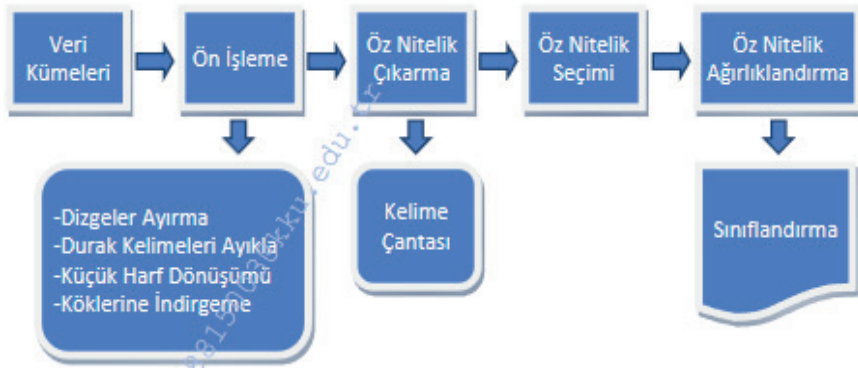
Veri Kümeleri

Ön İşleme

Öz Nitelik Çıkarma

Öz Nitelik Seçimi

Öz Nitelik Ağırlıklandırma

-Dizgeler Ayırma
-Durak Kelimeleri Ayıkla
-Küçük Harf Dönüşümü
-Köklerine İndirgeme

Kelime Çantası

Sınıflandırma

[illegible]ku.edu.tr